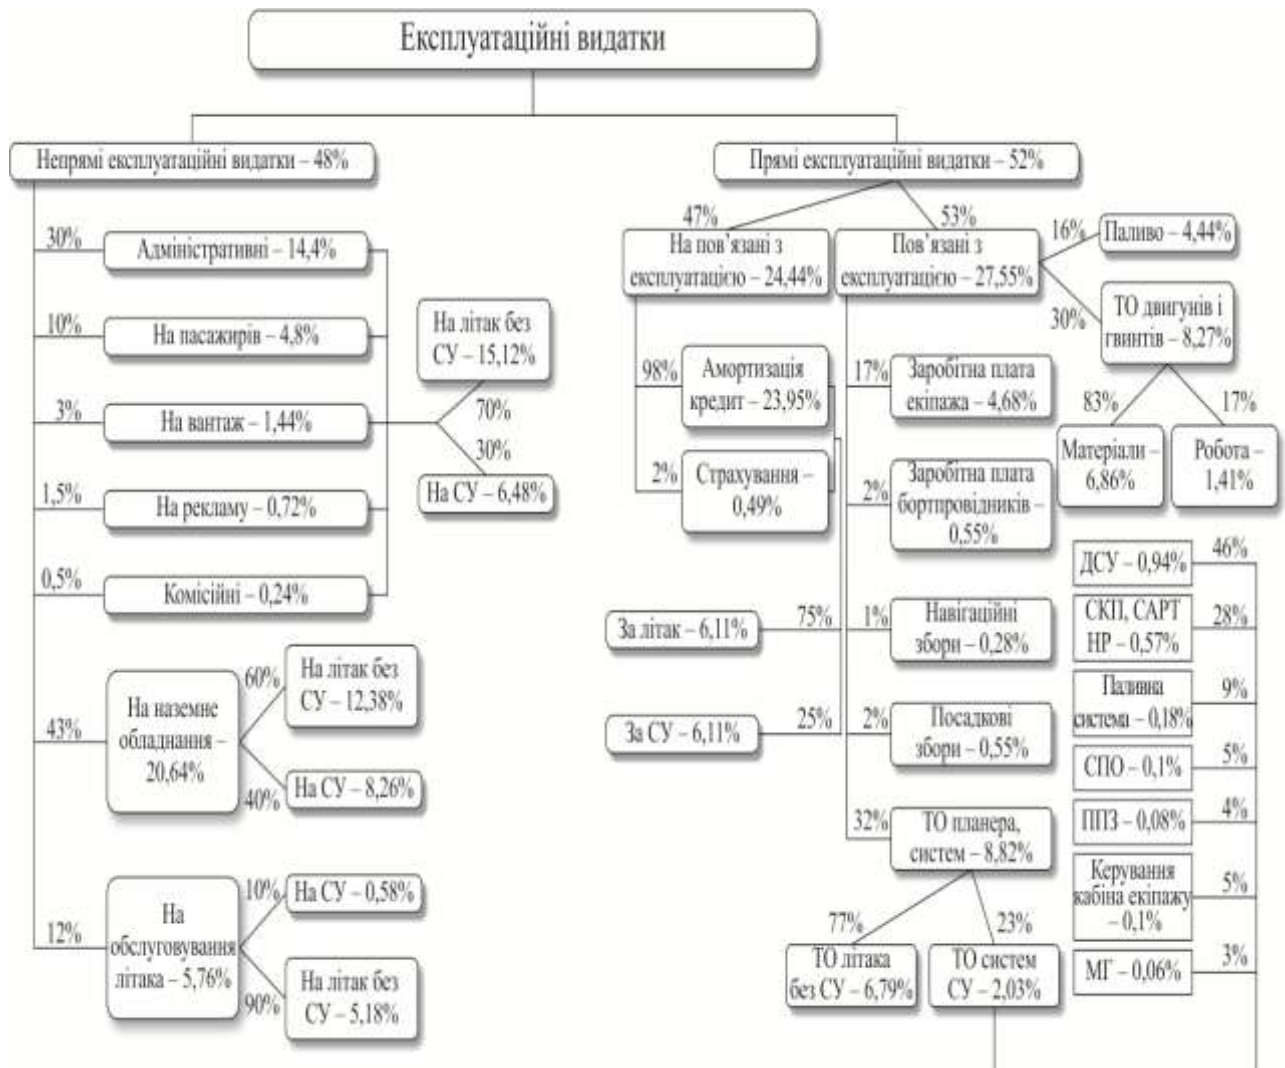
Експлуатаційні видатки

Непрямі експлуатаційні видатки – 48%

30% Адміністративні – 14,4%

10% На пасажирів – 4,8%

3% На вантаж – 1,44%

1,5% На рекламу – 0,72%

0,5% Комісійні – 0,24%

На літак без СУ – 15,12%

70%

30%

На СУ – 6,48%

43% На наземне обладнання – 20,64%

60% На літак без СУ – 12,38%

40% На СУ – 8,26%

12% На обслуговування літака – 5,76%

10% На СУ – 0,58%

90% На літак без СУ – 5,18%

Прямі експлуатаційні видатки – 52%

47% На пов'язані з експлуатацією – 24,44%

53% Пов'язані з експлуатацією – 27,55%

16% Паливо – 4,44%

30% ТО двигунів і гвинтів – 8,27%

83% Матеріали – 6,86%

17% Робота – 1,41%

98% Амортизація кредит – 23,95%

2% Страхування – 0,49%

17% Заробітна плата екіпажа – 4,68%

2% Заробітна плата бортпровідників – 0,55%

За літак – 6,11% 75%

1% Навігаційні збори – 0,28%

За СУ – 6,11% 25%

2% Посадкові збори – 0,55%

32% ТО планера, систем – 8,82%

77% ТО літака без СУ – 6,79%

23% ТО систем СУ – 2,03%

ДСУ – 0,94% 46%

СКП, САРТ НР – 0,57% 28%

Паливна система – 0,18% 9%

СПО – 0,1% 5%

ППЗ – 0,08% 4%

Керування кабіна екіпажу – 0,1% 5%

МГ – 0,06% 3%